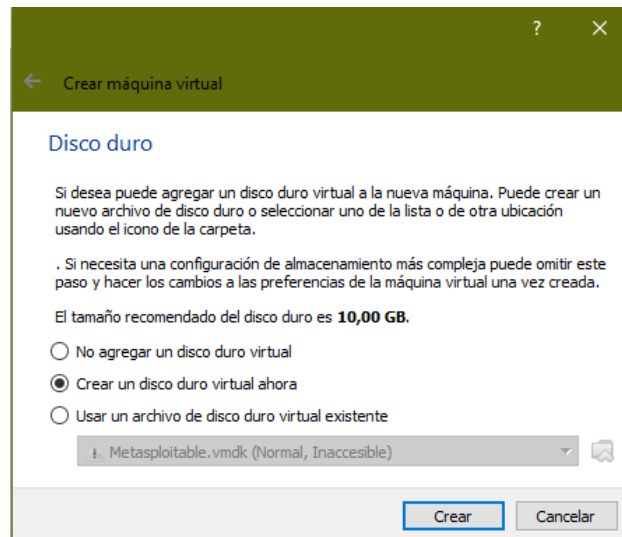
?
Crear máquina virtual

Disco duro

Si desea puede agregar un disco duro virtual a la nueva máquina. Puede crear un nuevo archivo de disco duro o seleccionar uno de la lista o de otra ubicación usando el icono de la carpeta.

. Si necesita una configuración de almacenamiento más compleja puede omitir este paso y hacer los cambios a las preferencias de la máquina virtual una vez creada.

El tamaño recomendado del disco duro es **10,00 GB**.

No agregar un disco duro virtual

Crear un disco duro virtual ahora

Usar un archivo de disco duro virtual existente

Metasploitable.vmdk (Normal, Inaccesible)

Crear Cancelar